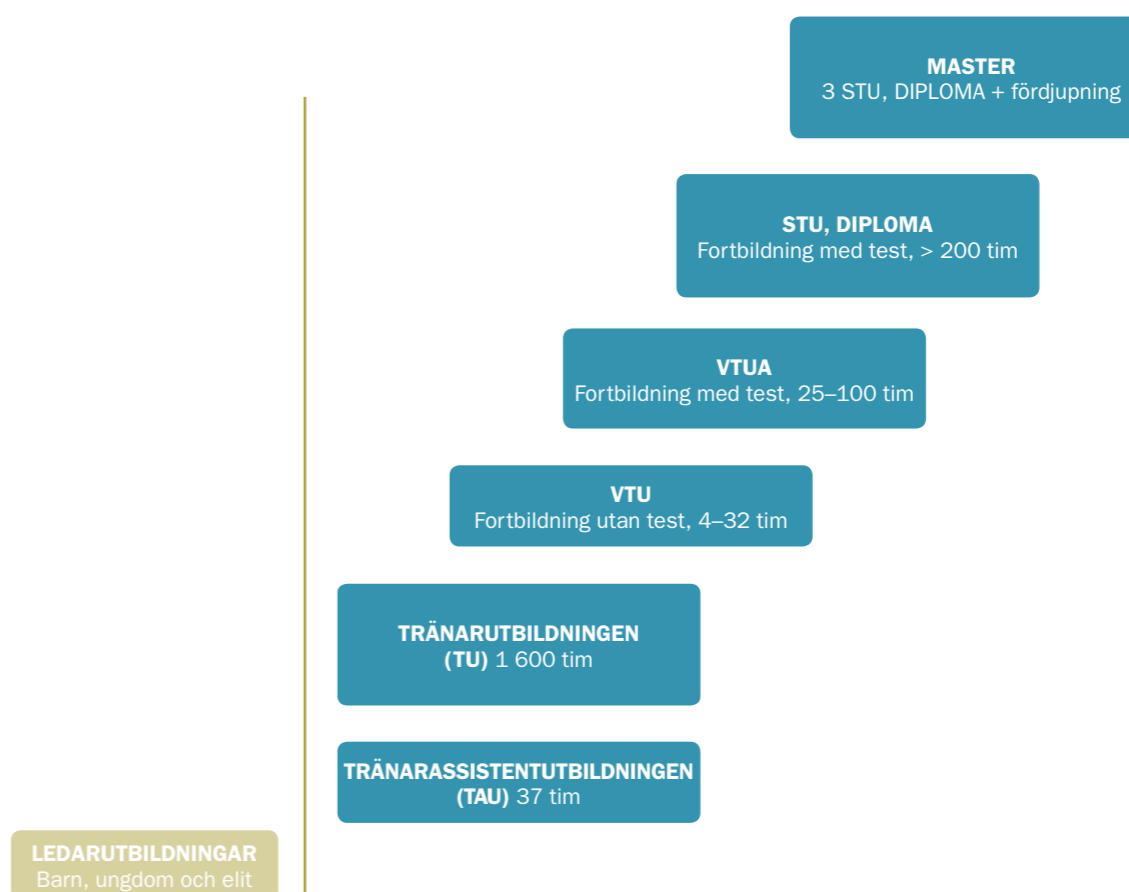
MASTER
3 STU, DIPLOMA + fördjupning

STU, DIPLOMA
Fortbildning med test, > 200 tim

VTUA
Fortbildning med test, 25–100 tim

VTU
Fortbildning utan test, 4–32 tim

TRÄNARUTBILDNINGEN
(TU) 1 600 tim

TRÄNARASSISTENTUTBILDNINGEN
(TAU) 37 tim

LEDARUTBILDNINGAR
Barn, ungdom och elit